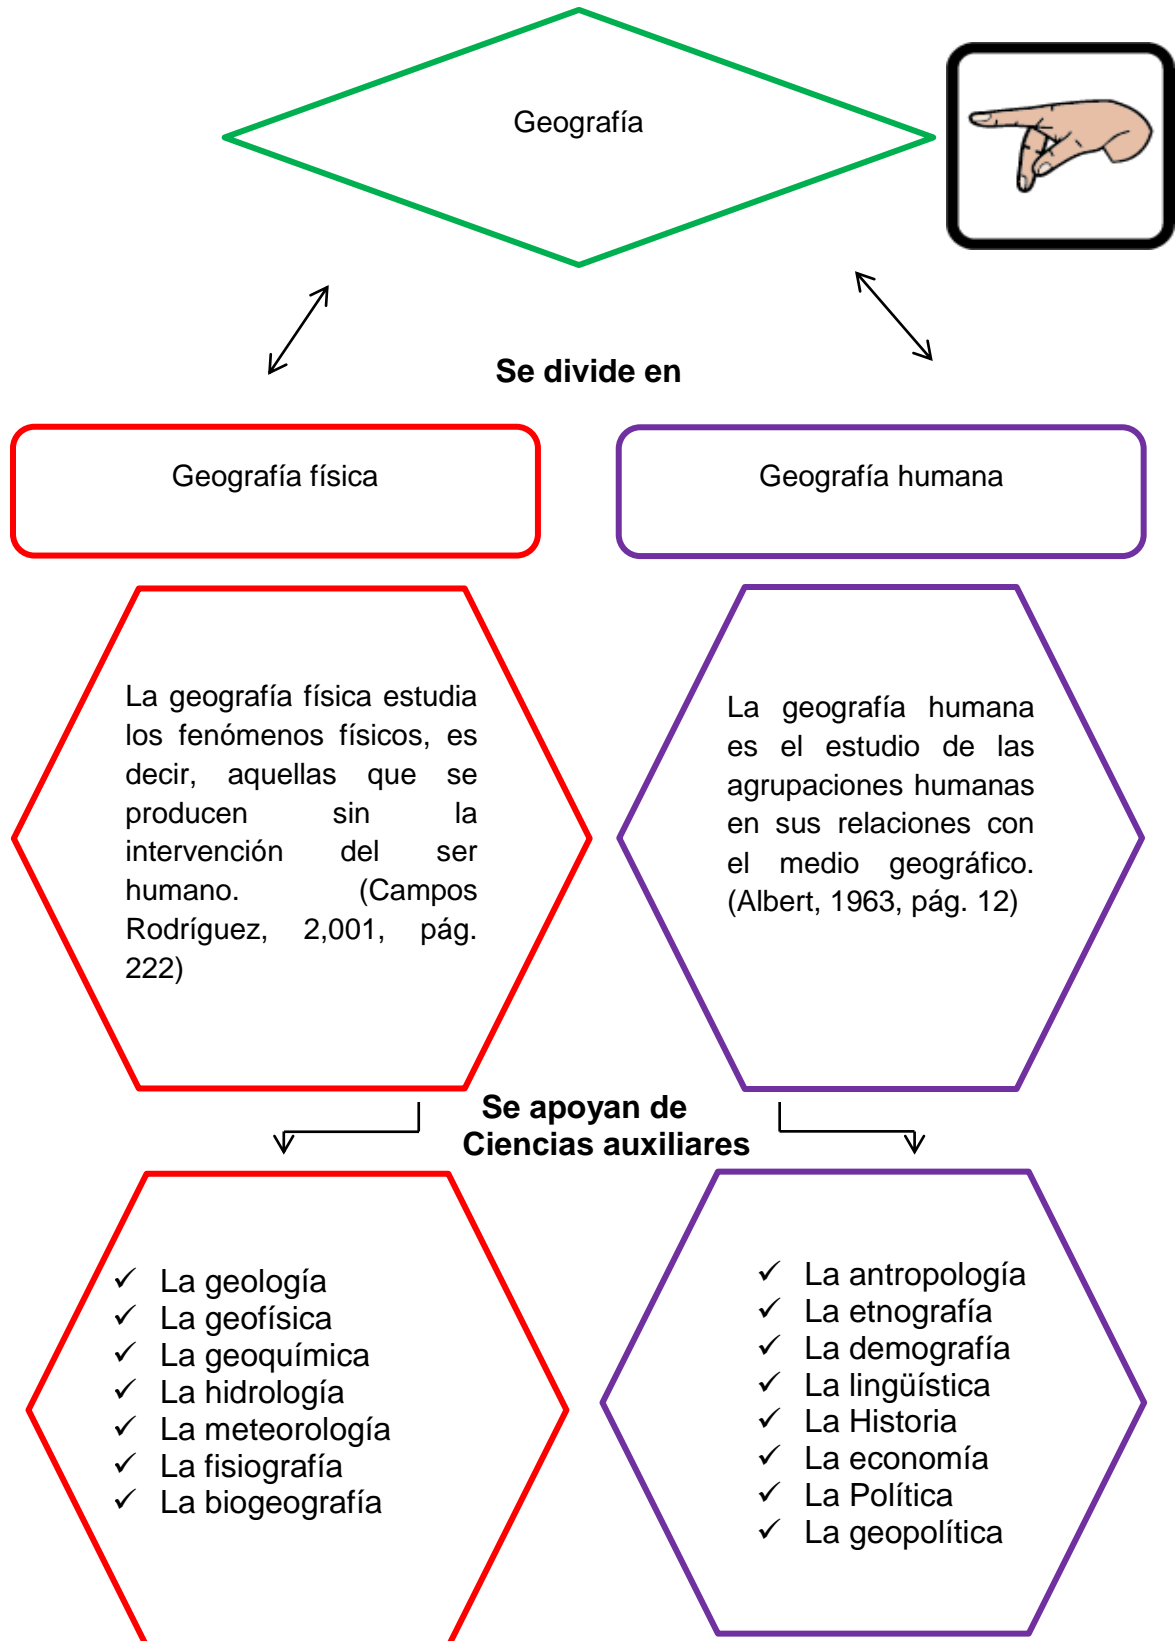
Geografía

Se divide en

Geografía física

Geografía humana

La geografía física estudia los fenómenos físicos, es decir, aquellas que se producen sin la intervención del ser humano. (Campos Rodríguez, 2,001, pág. 222)

La geografía humana es el estudio de las agrupaciones humanas en sus relaciones con el medio geográfico. (Albert, 1963, pág. 12)

Se apoyan de Ciencias auxiliares

✓ La geología
✓ La geofísica
✓ La geoquímica
✓ La hidrología
✓ La meteorología
✓ La fisiografía
✓ La biogeografía

✓ La antropología
✓ La etnografía
✓ La demografía
✓ La lingüística
✓ La Historia
✓ La economía
✓ La Política
✓ La geopolítica